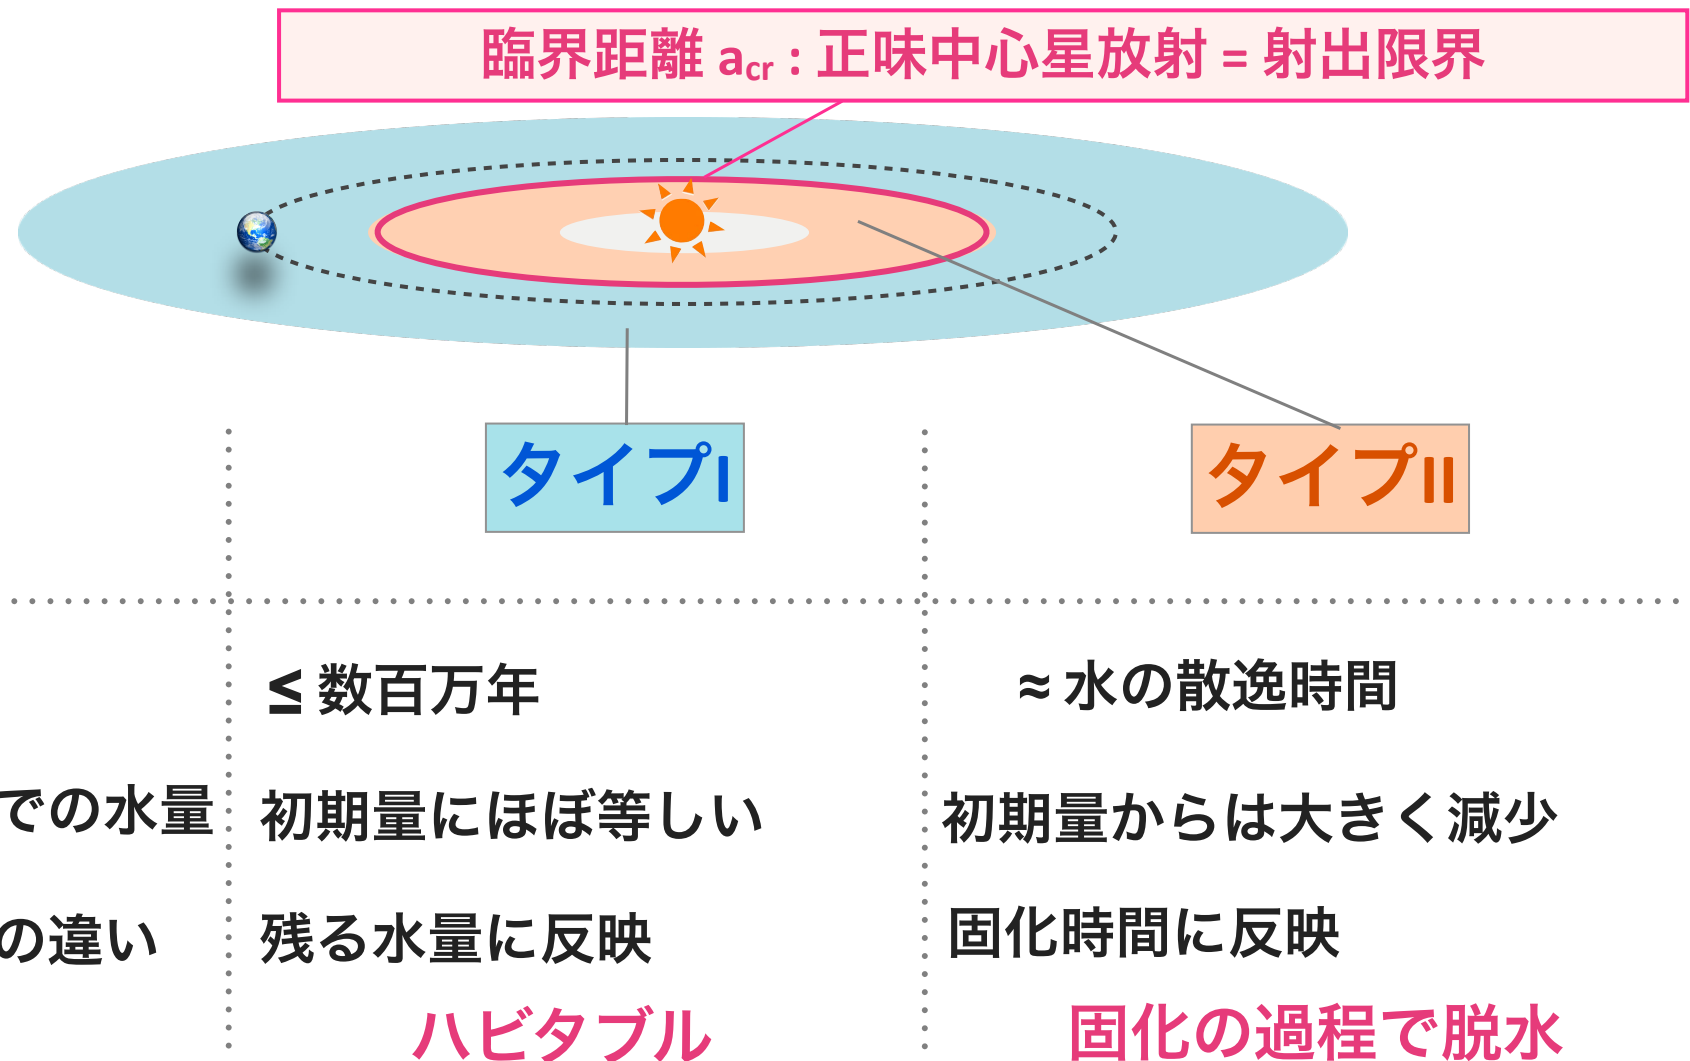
臨界距離 $a_{cr}$ : 正味中心星放射 = 射出限界

タイプI

タイプII

| | タイプI | タイプII |
|---|---|---|
| | ≤ 数百万年 | ≈ 水の散逸時間 |
| での水量 | 初期量にほぼ等しい | 初期量からは大きく減少 |
| の違い | 残る水量に反映 | 固化時間に反映 |
| | ハビタブル | 固化の過程で脱水 |